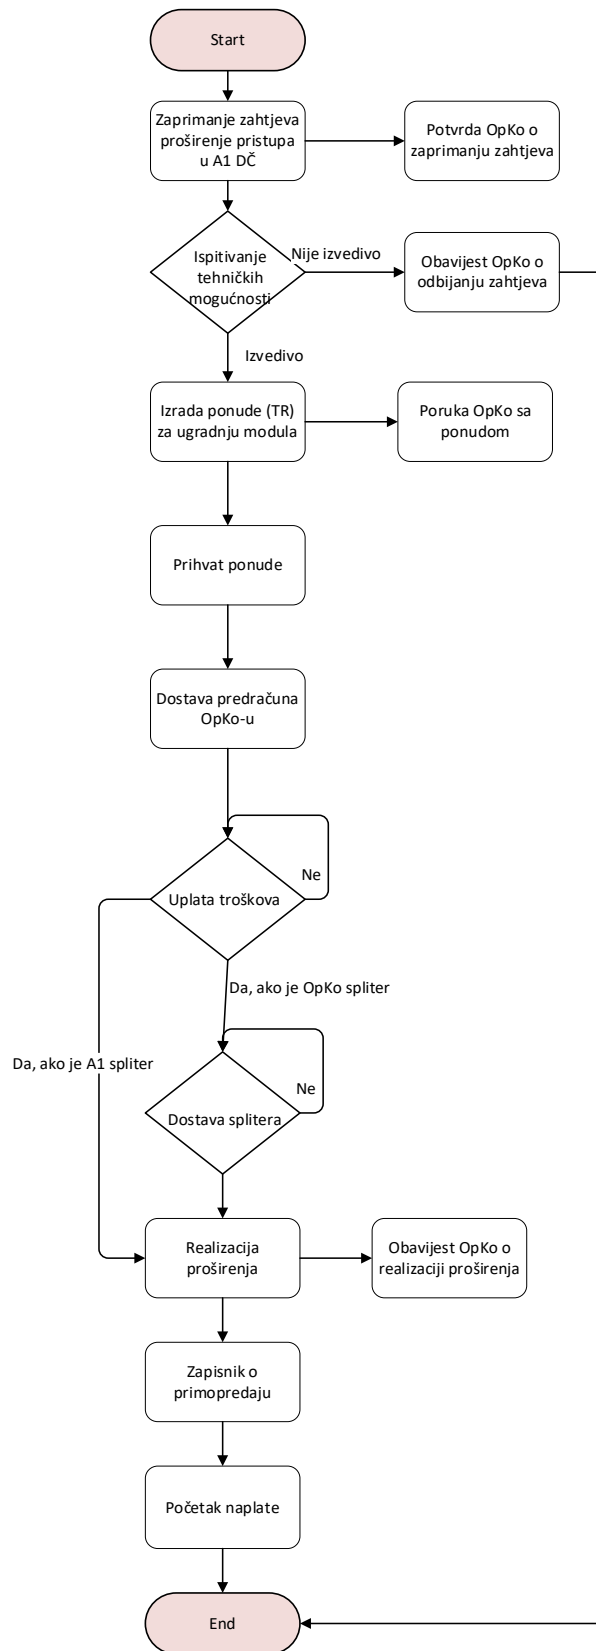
Start

Zaprimanje zahtjeva proširenje pristupa u A1 DČ

Potvrda OpKo o zaprimanju zahtjeva

Ispitivanje tehničkih mogućnosti

Nije izvedivo

Obavijest OpKo o odbijanju zahtjeva

Izvedivo

Izrada ponude (TR) za ugradnju modula

Poruka OpKo sa ponudom

Prihvat ponude

Dostava predračuna OpKo-u

Uplata troškova

Ne

Da, ako je OpKo spliter

Da, ako je A1 spliter

Dostava splitera

Ne

Realizacija proširenja

Obavijest OpKo o realizaciji proširenja

Zapisnik o primopredaju

Početak naplate

End